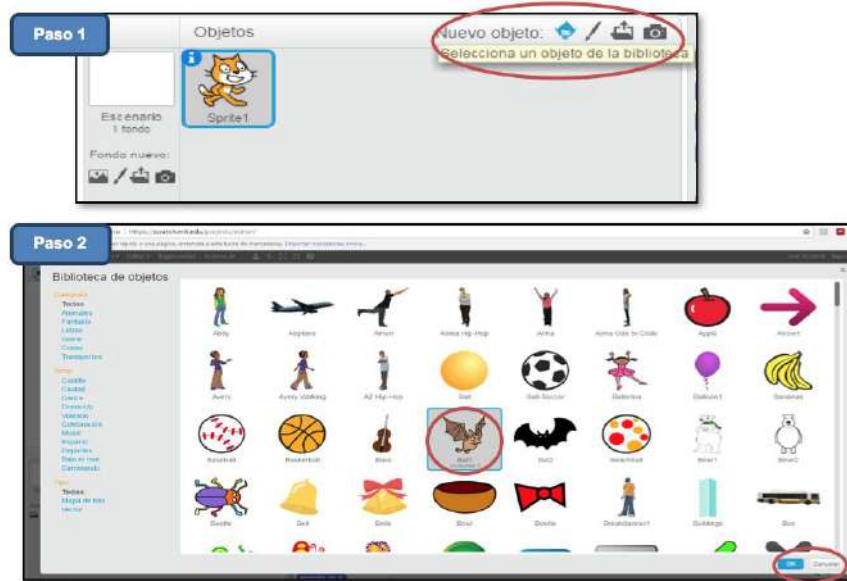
Paso 1

Objetos

Nuevo objeto:

Selecciona un objeto de la biblioteca

Sprite1

Escenario
1 fondo

Fondo nuevo:

Paso 2

Biblioteca de objetos

Categoría
Todos
Animales
Fantasía
Letras
Gente
Cosas
Transportes

Tema
Castillo
Ciudad
Danza
Deportes
Vestidos
Celebración
Música
Espacio
Deportes
Bajo el mar
Cambiando

Tipo
Todos
Mapa de bits
Vector

Abby
Airplane
Amon
Anina Hip-Hop
Anna
Anna Gda In Circle
Apple
Arrow1

Avery
Avery Walking
AZ Hip-Hop
Ball
Ball-Soccer
Ballerina
Balloon1
Bananas

Baseball
Basketball
Bass
Bat1
Bat2
Beachball
Bear1
Bear2

Beetle
Bell
Bells
Bowl
Bowtie
Breakdancer1
Buildings
Bus

OK
Cancelar